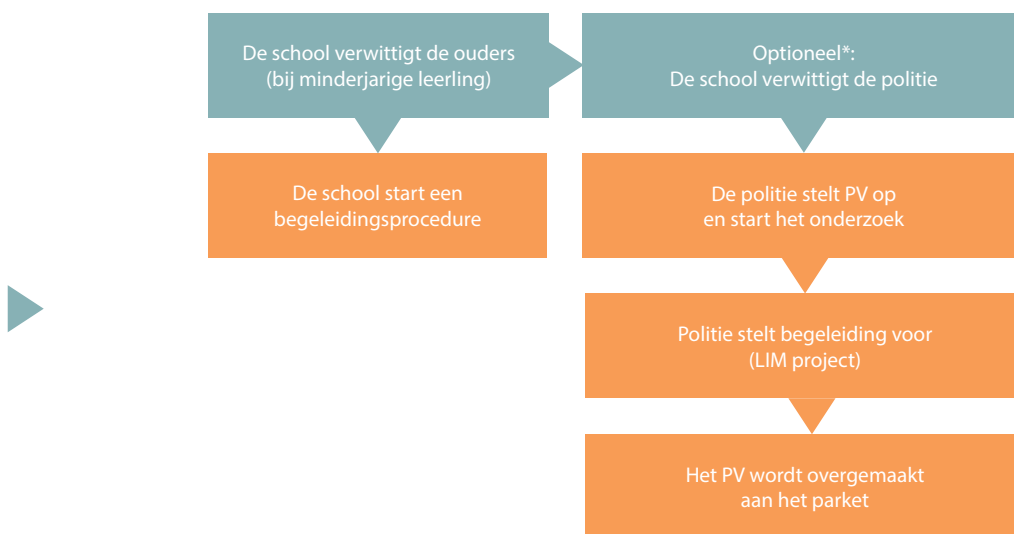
De school verwittigt de ouders (bij minderjarige leerling)

Optioneel*:
De school verwittigt de politie

De school start een begeleidingsprocedure

De politie stelt PV op en start het onderzoek

Politie stelt begeleiding voor (LIM project)

Het PV wordt overgemaakt aan het parket